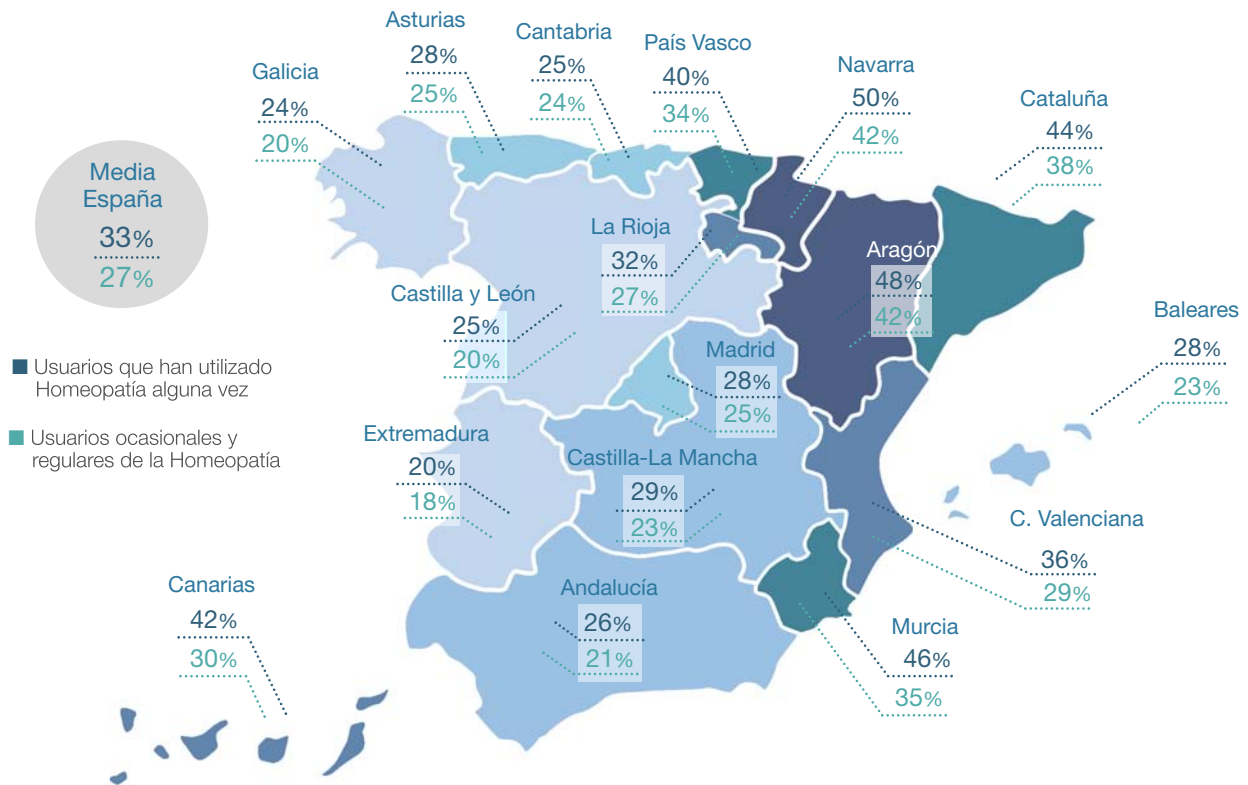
Media España
33%
27%

Usuarios que han utilizado Homeopatía alguna vez

Usuarios ocasionales y regulares de la Homeopatía

Galicia
24%
20%

Asturias
28%
25%

Cantabria
25%
24%

País Vasco
40%
34%

Navarra
50%
42%

Cataluña
44%
38%

La Rioja
32%
27%

Aragón
48%
42%

Castilla y León
25%
20%

Baleares
28%
23%

Madrid
28%
25%

Extremadura
20%
18%

Castilla-La Mancha
29%
23%

C. Valenciana
36%
29%

Canarias
42%
30%

Andalucía
26%
21%

Murcia
46%
35%